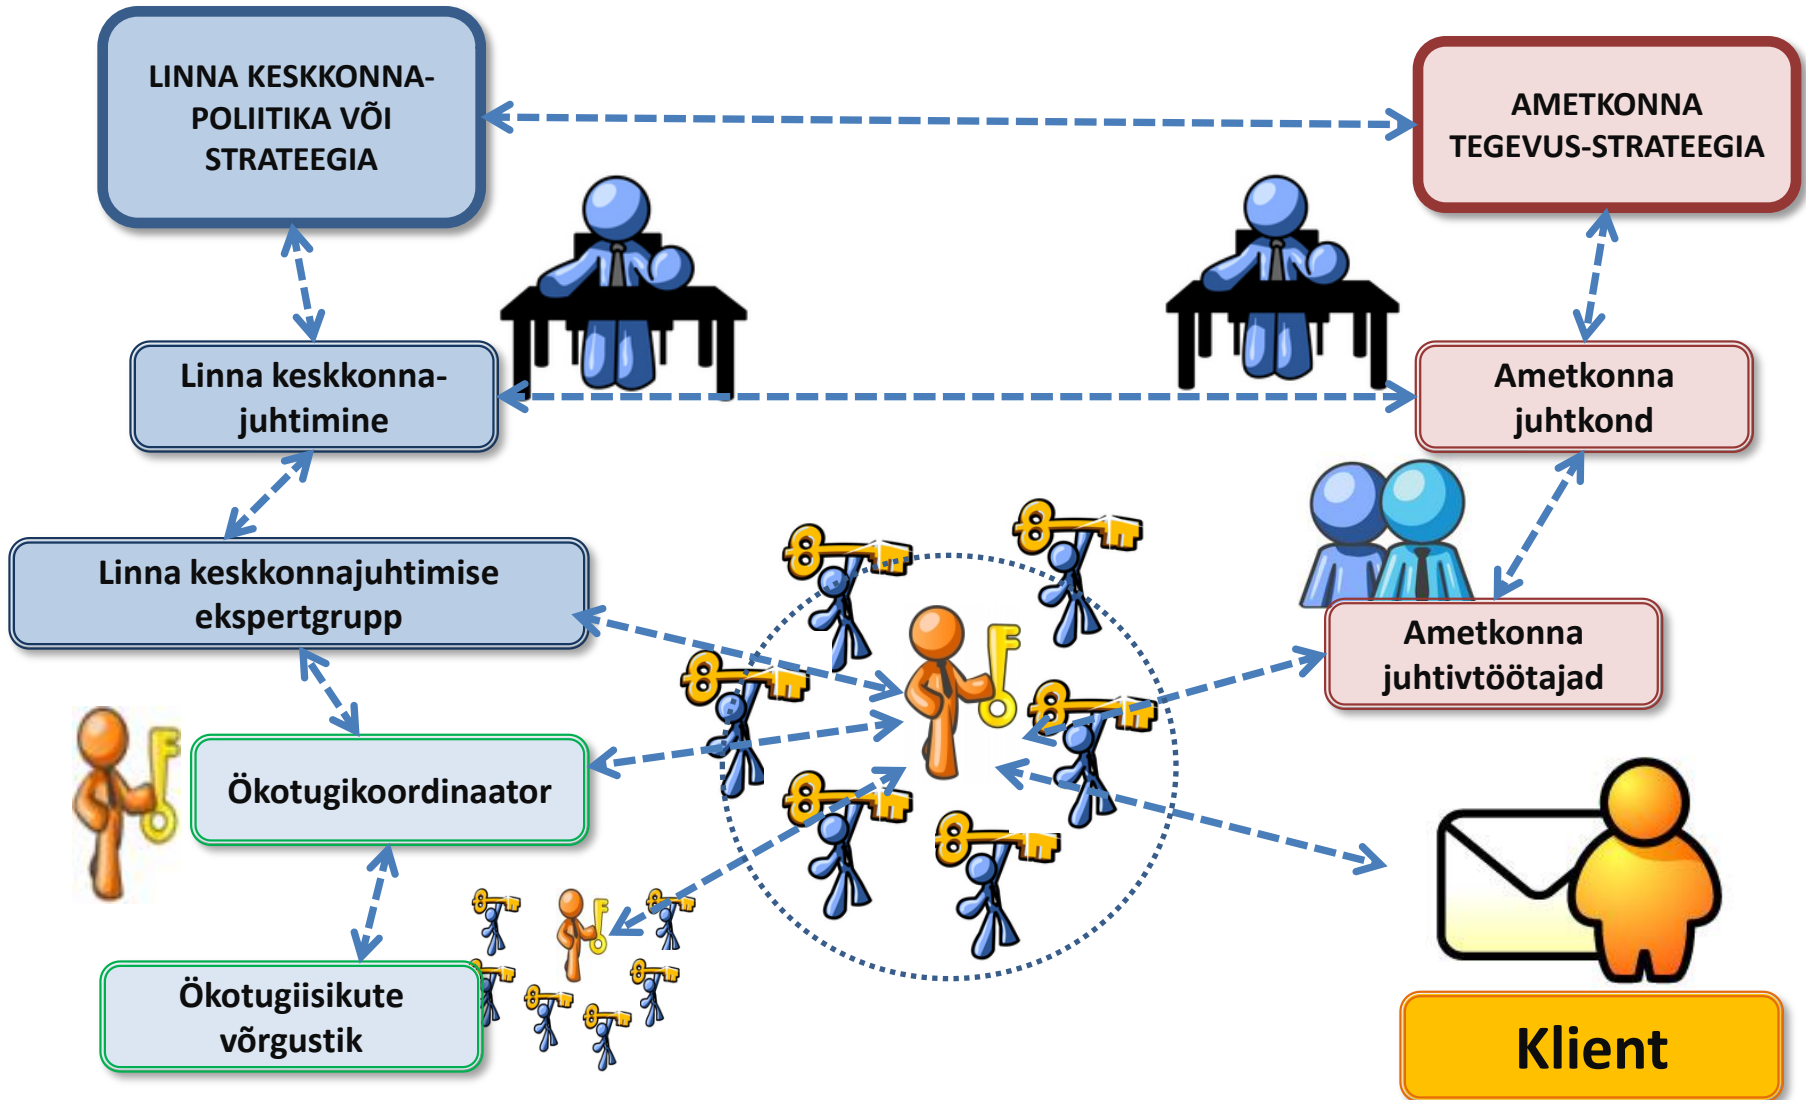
LINNA KESKKONNA-POLIITIKA VÕI STRATEEGIA

AMETKONNA TEGEVUS-STRATEEGIA

Linna keskkonna-juhtimine

Ametkonna juhtkond

Linna keskkonnajuhtimise ekspertgrupp

Ametkonna juhtivtöötajad

Ökotugikoordinaator

Ökotugiisikute võrgustik

Klient